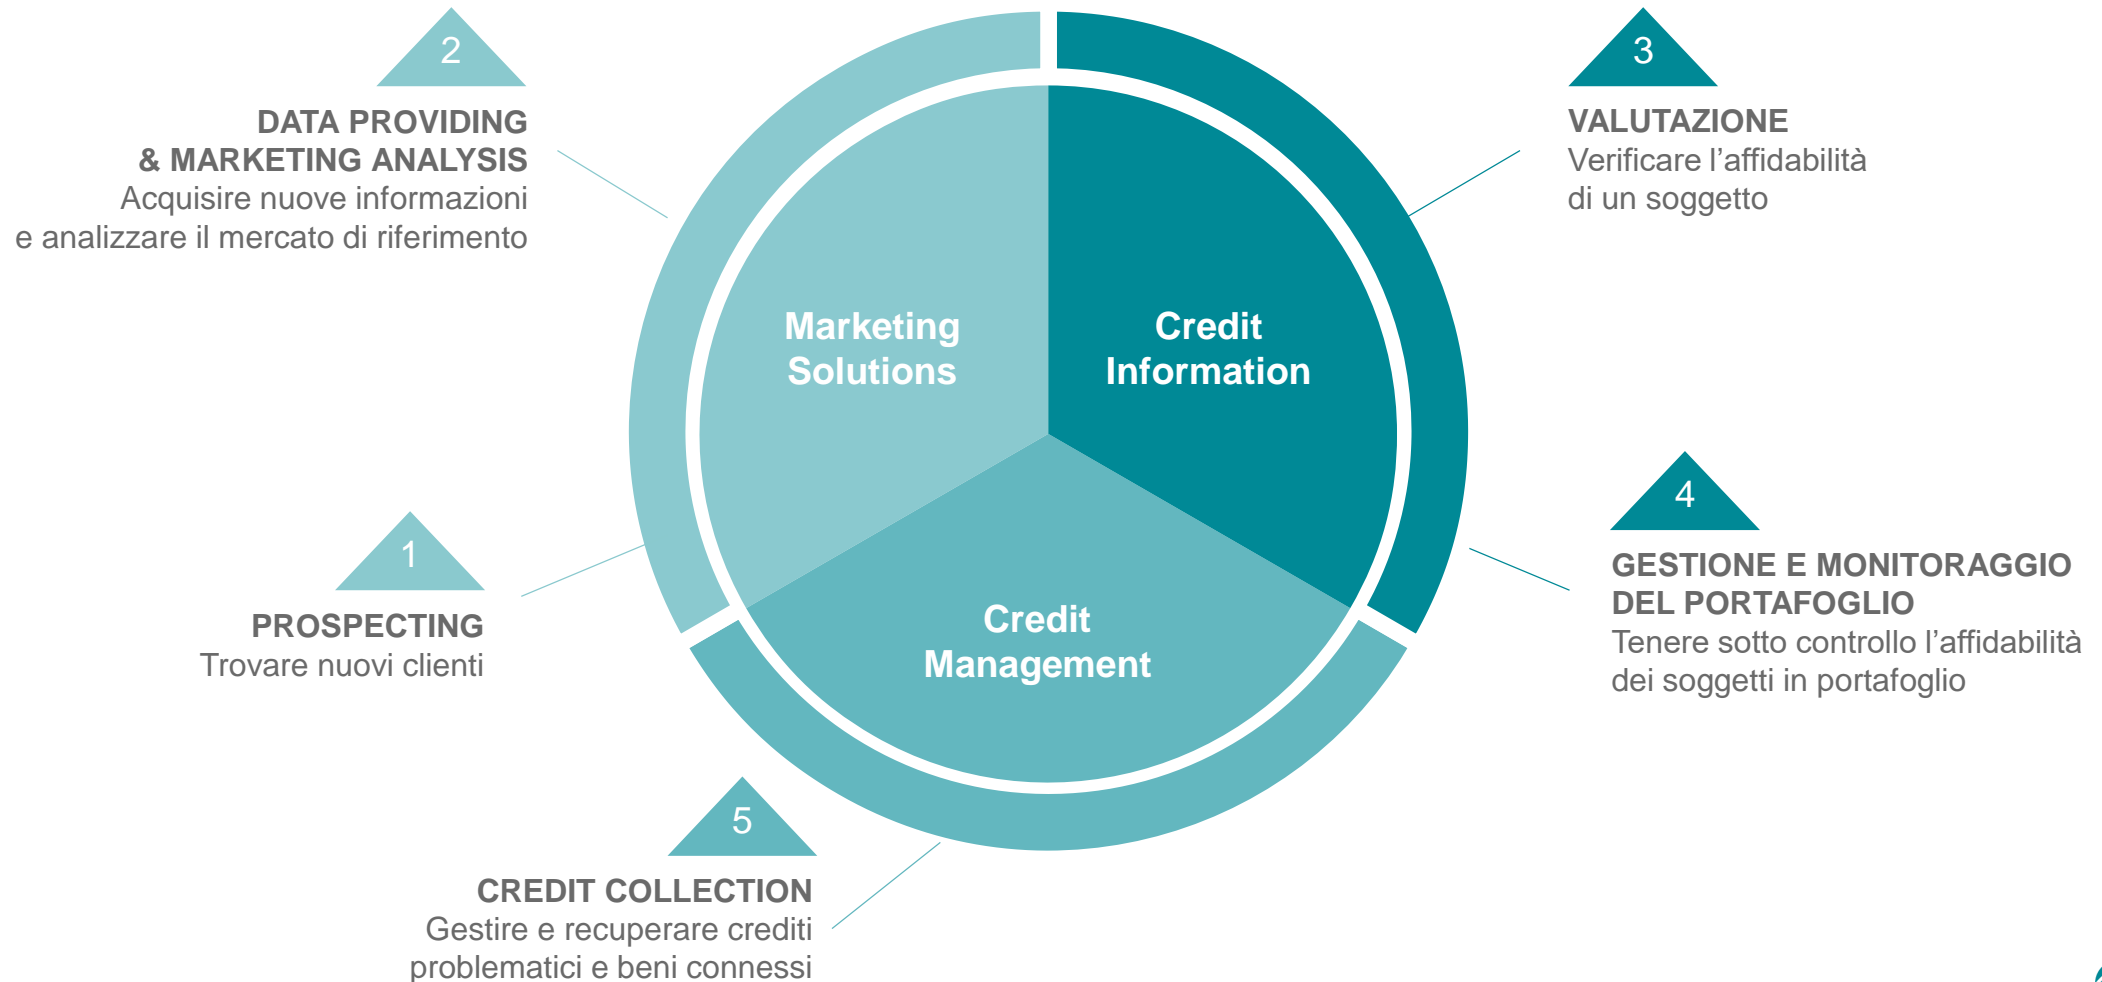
2
DATA PROVIDING
& MARKETING ANALYSIS
Acquisire nuove informazioni e analizzare il mercato di riferimento

3
VALUTAZIONE
Verificare l’affidabilità di un soggetto

Marketing Solutions

Credit Information

Credit Management

1
PROSPECTING
Trovare nuovi clienti

4
GESTIONE E MONITORAGGIO DEL PORTAFOGLIO
Tenere sotto controllo l’affidabilità dei soggetti in portafoglio

5
CREDIT COLLECTION
Gestire e recuperare crediti problematici e beni connessi